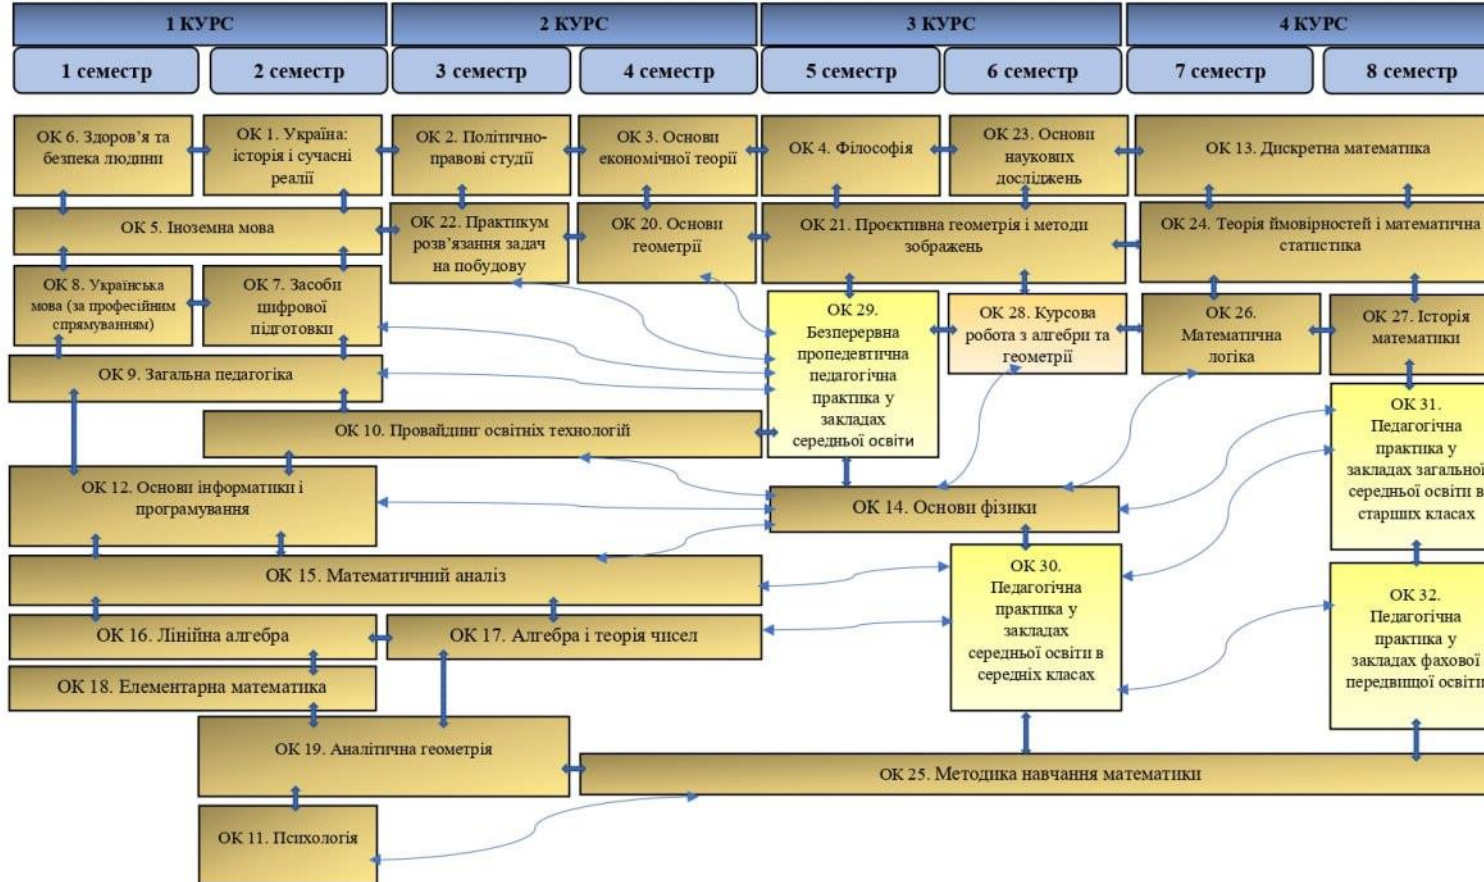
1 КУРС
2 КУРС
3 КУРС
4 КУРС

1 семестр
2 семестр
3 семестр
4 семестр
5 семестр
6 семестр
7 семестр
8 семестр

ОК 6. Здоров'я та безпека людини
ОК 1. Україна: історія і сучасні реалії
ОК 2. Політично-правові студії
ОК 3. Основи економічної теорії
ОК 4. Філософія
ОК 23. Основи наукових досліджень
ОК 13. Дискретна математика

ОК 5. Іноземна мова
ОК 22. Практикум розв'язання задач на побудову
ОК 20. Основи геометрії
ОК 21. Проєктивна геометрія і методи зображень
ОК 24. Теорія ймовірностей і математична статистика

ОК 8. Українська мова (за професійним спрямуванням)
ОК 7. Засоби цифрової підготовки
ОК 29. Безперервна пропедевтична педагогічна практика у закладах середньої освіти
ОК 28. Курсова робота з алгебри та геометрії
ОК 26. Математична логіка
ОК 27. Історія математики

ОК 9. Загальна педагогіка
ОК 10. Провайдинг освітніх технологій
ОК 31. Педагогічна практика у закладах загальної середньої освіти в старших класах

ОК 12. Основи інформатики і програмування
ОК 14. Основи фізики

ОК 15. Математичний аналіз
ОК 30. Педагогічна практика у закладах середньої освіти в середніх класах
ОК 32. Педагогічна практика у закладах фахової передвищої освіти

ОК 16. Лінійна алгебра
ОК 17. Алгебра і теорія чисел
ОК 18. Елементарна математика
ОК 19. Аналітична геометрія
ОК 25. Методика навчання математики
ОК 11. Психологія